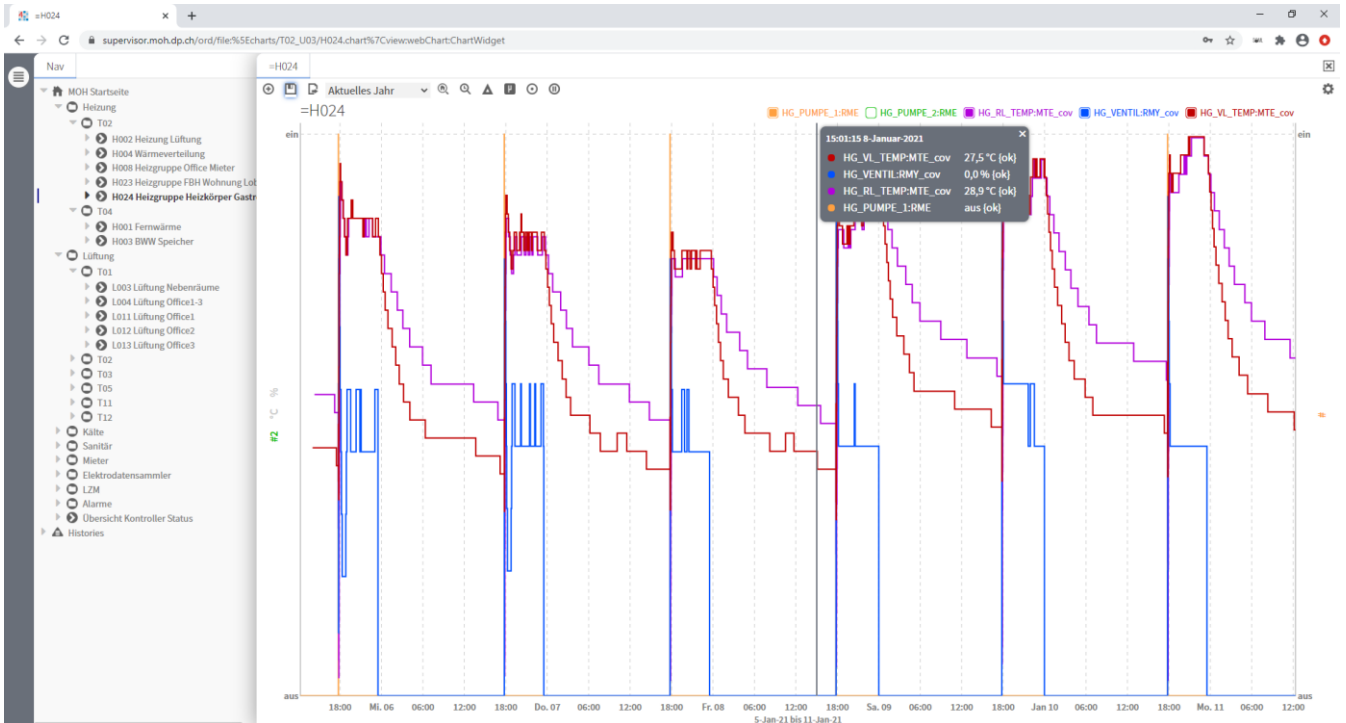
=H024

supervisor.moh.dp.ch/ord/file:%5Echarts/T02_U03/H024.chart%7Cview:webChart:ChartWidget

Nav

MOH Startseite
Heizung
T02
H002 Heizung Lüftung
H004 Wärmeverteilung
H008 Heizgruppe Office Mieter
H023 Heizgruppe FBH Wohnung Lob
H024 Heizgruppe Heizkörper Gastr
T04
H001 Fernwärme
H003 BWW Speicher
Lüftung
T01
L003 Lüftung Nebenräume
L004 Lüftung Office1-3
L011 Lüftung Office1
L012 Lüftung Office2
L013 Lüftung Office3
T02
T03
T05
T11
T12
Kälte
Sanitär
Mieter
Elektrodatensammler
LZM
Alarme
Übersicht Kontroller Status
Histories

=H024

Aktuelles Jahr

=H024

HG_PUMPE_1:RME HG_PUMPE_2:RME HG_RL_TEMP:MTE_cov HG_VENTIL:RMY_cov HG_VL_TEMP:MTE_cov

15:01:15 8-Januar-2021
HG_VL_TEMP:MTE_cov 27,5 °C {ok}
HG_VENTIL:RMY_cov 0,0 % {ok}
HG_RL_TEMP:MTE_cov 28,9 °C {ok}
HG_PUMPE_1:RME aus {ok}

ein
ein
#2
°C
%
#
aus
aus

18:00 Mi. 06 06:00 12:00 18:00 Do. 07 06:00 12:00 18:00 Fr. 08 06:00 12:00 18:00 Sa. 09 06:00 12:00 18:00 Jan 10 06:00 12:00 18:00 Mo. 11 06:00 12:00
5-Jan-21 bis 11-Jan-21